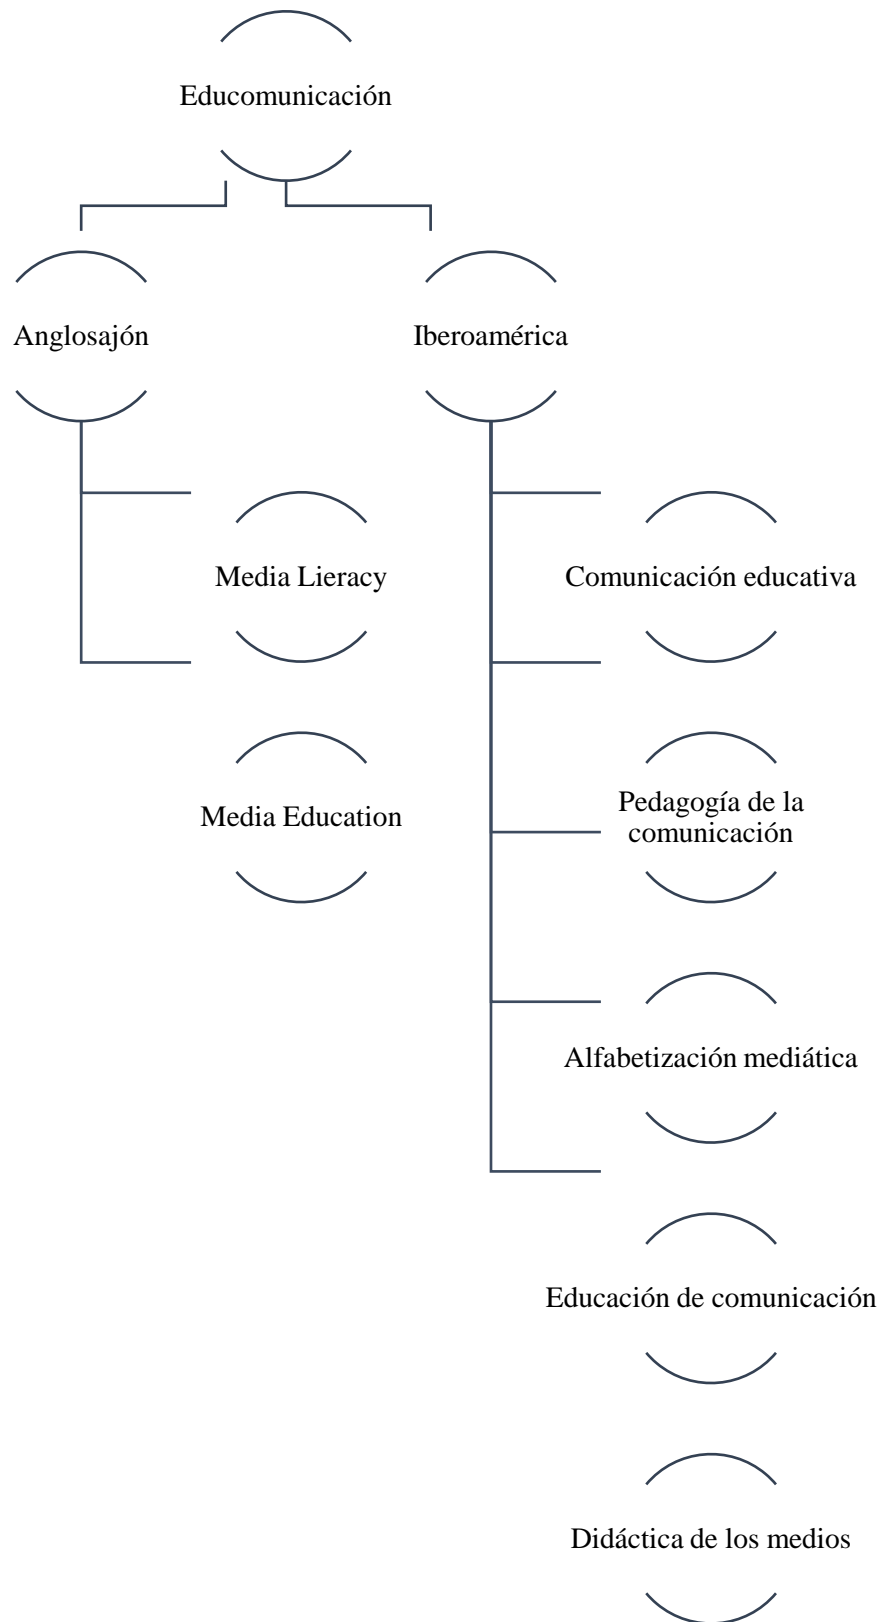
Educomunicación

Anglosajón

Iberoamérica

Media Lieracy

Media Education

Comunicación educativa

Pedagogía de la comunicación

Alfabetización mediática

Educación de comunicación

Didáctica de los medios